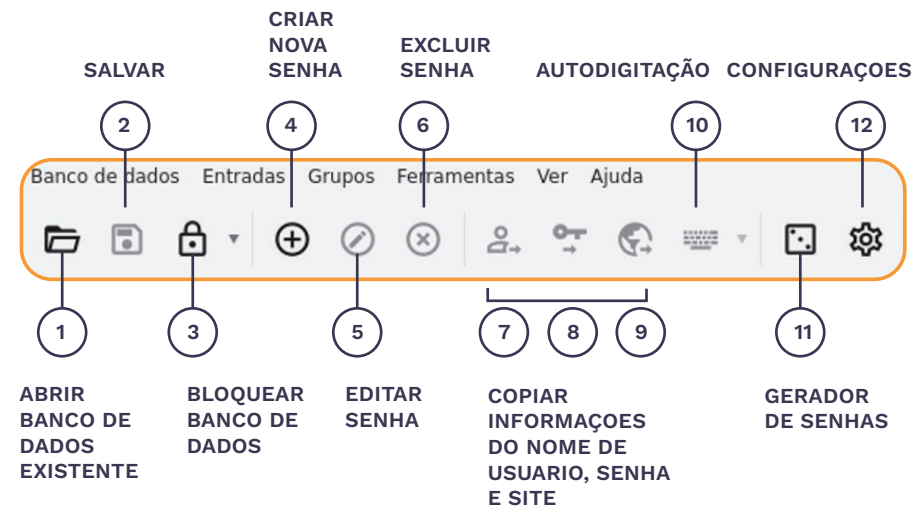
CRIAR NOVA SENHA

SALVAR

EXCLUIR SENHA

AUTODIGITAÇÃO

CONFIGURAÇOES

2

4

6

10

12

Banco de dados Entradas Grupos Ferramentas Ver Ajuda

1

3

5

7

8

9

11

ABRIR BANCO DE DADOS EXISTENTE

BLOQUEAR BANCO DE DADOS

EDITAR SENHA

COPIAR INFORMAÇOES DO NOME DE USUARIO, SENHA E SITE

GERADOR DE SENHAS